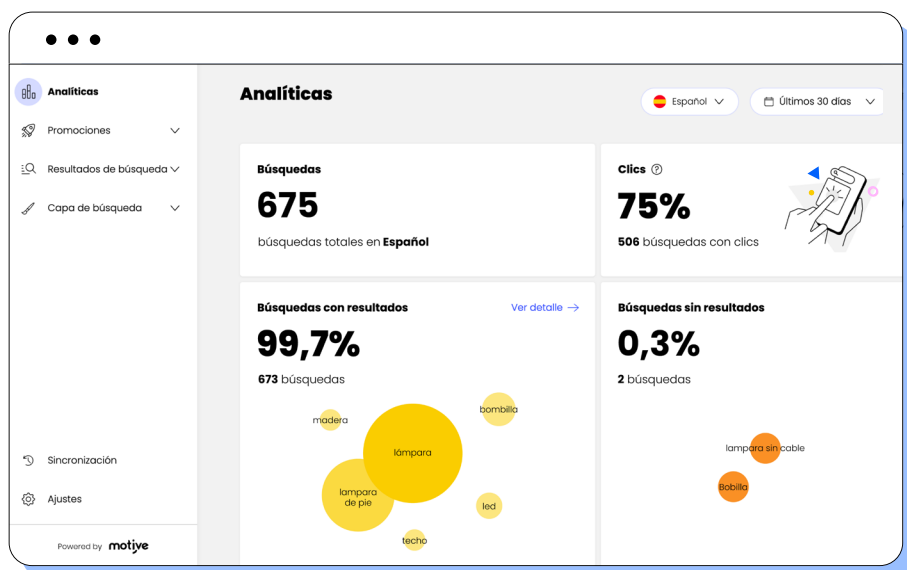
Analíticas

Promociones

Resultados de búsqueda

Capa de búsqueda

Sincronización

Ajustes

Powered by motive

Analíticas

Español

Últimos 30 días

Búsquedas

675

búsquedas totales en Español

Clics

75%

506 búsquedas con clics

Búsquedas con resultados

Ver detalle →

99,7%

673 búsquedas

madera

bombilla

lámpara

lampara de pie

led

techo

Búsquedas sin resultados

0,3%

2 búsquedas

lampara sin cable

Bobilla